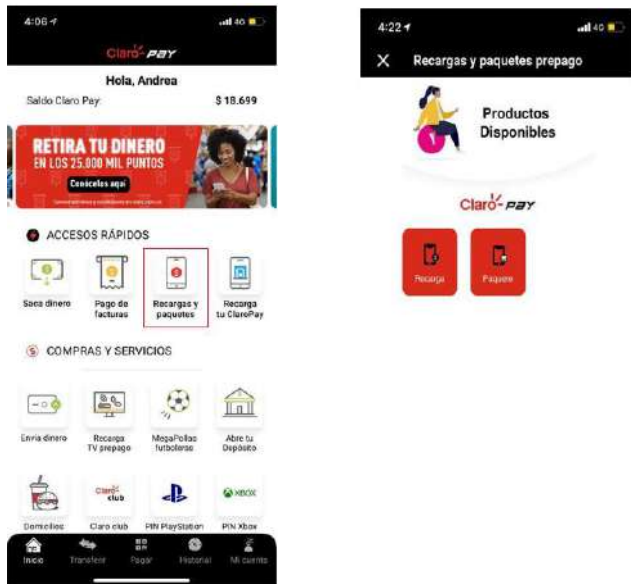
4:06
Claro PAY
Hola, Andrea
Saldo Claro Pay $ 18.699
RETIRA TU DINERO EN LOS 25.000 MIL PUNTOS
Conócelos aquí
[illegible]
ACCESOS RÁPIDOS
Saca dinero
Pago de facturas
Recargas y paquetes
Recarga tu ClaroPay
COMPRAS Y SERVICIOS
Envía dinero
Recarga TV prepago
MegaPollas futbolero
Abre tu Depósito
Domicilios
Claro club
Claro club
PIN PlayStation
XBOX
PIN Xbox
Inicio
Transferir
Pagar
Historial
Mi cuenta

4:22
Recargas y paquetes prepago
Productos Disponibles
Claro PAY
Recarga
Paquete